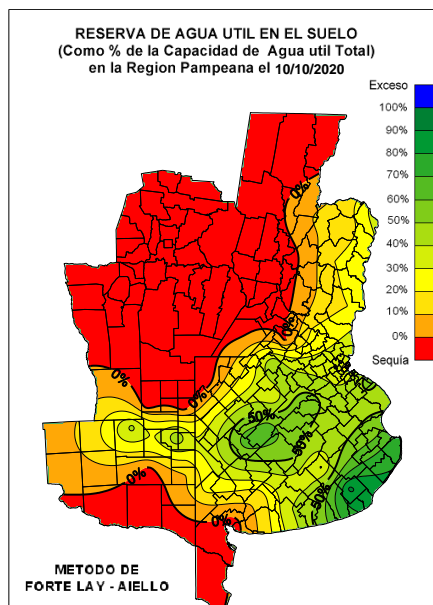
RESERVA DE AGUA UTIL EN EL SUELO
(Como % de la Capacidad de Agua util Total)
en la Region Pampeana el 10/10/2020

Exceso
100%
90%
80%
70%
60%
50%
40%
30%
20%
10%
0%
Sequia

0%
0%
0%
0%
0%
0%
50%
50%
50%
50%

METODO DE
FORTE LAY - AIELLO